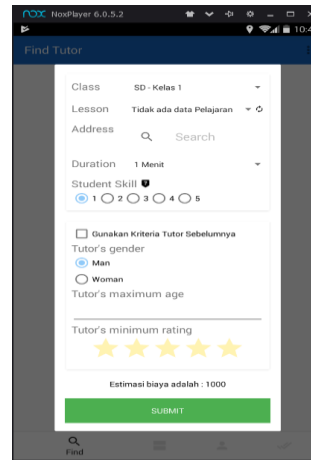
NoxPlayer 6.0.5.2

10:4

Find Tutor

Class SD - Kelas 1

Lesson Tidak ada data Pelajaran

Address Search

Duration 1 Menit

Student Skill

1 2 3 4 5

Gunakan Kriteria Tutor Sebelumnya

Tutor's gender

Man

Woman

Tutor's maximum age

Tutor's minimum rating

Estimasi biaya adalah : 1000

SUBMIT

Find